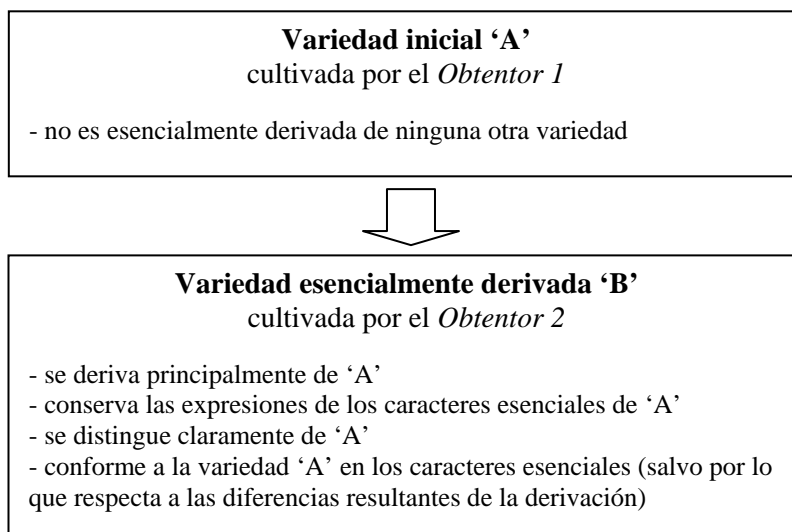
**Variedad inicial ‘A’**
cultivada por el *Obtentor 1*

- no es esencialmente derivada de ninguna otra variedad

**Variedad esencialmente derivada ‘B’**
cultivada por el *Obtentor 2*

- se deriva principalmente de ‘A’
- conserva las expresiones de los caracteres esenciales de ‘A’
- se distingue claramente de ‘A’
- conforme a la variedad ‘A’ en los caracteres esenciales (salvo por lo que respecta a las diferencias resultantes de la derivación)